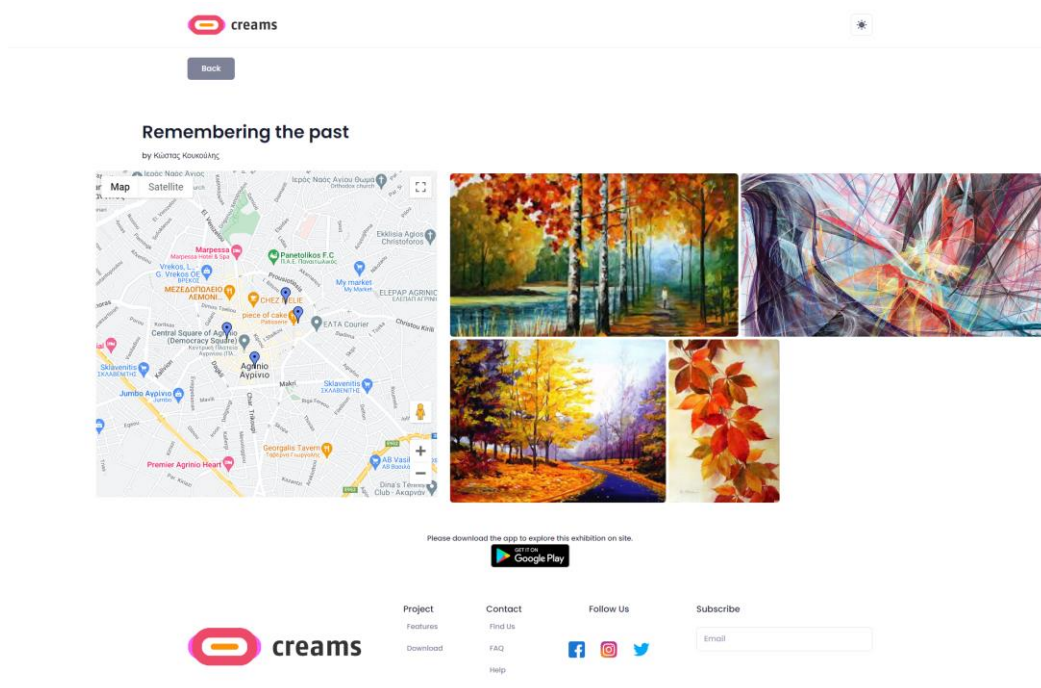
creams

Back

Remembering the past

by Κώστας Κουκούλης

Map Satellite

Ιερός Ναός Αγίου Θωμά
Orthodox church

Ekklisia Agios Christoforos

Marpessa
Marpessa Hotel & Spa

Panetolikos F.C
Π.Α.Ε. Παναιτωλικός

Vrekos, L., G. Vrekos OE
ΒΡΕΚΟΣ

ΜΕΖΕΔΟΠΩΛΕΙΟ ΛΕΜΟΝΙ...

CHEZ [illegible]LIE

My market

ELEPAP AGRINIO
ΕΛΕΠΑΠ ΑΓΡΙΝΙΟΥ

piece of cake
Patisserie

ΕΛΤΑ Courier

Central Square of Agrinio (Democracy Square)
Κεντρική Πλατεία Αγρινίου (Π...

Christou Kirili

Sklavenitis
ΣΚΛΑΒΕΝΙΤΗΣ

Agrinio
Αγρίνιο

Sklavenitis
ΣΚΛΑΒΕΝΙΤΗΣ

Jumbo Αγρινιο
Jumbo

Georgalis Tavern
Ταβέρνα Γεωργαλής

Premier Agrinio Heart

AB Vasil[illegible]
AB Βασιλ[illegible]

Dina's Te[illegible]
Club - Ακαρνάν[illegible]

Please download the app to explore this exhibition on site.

GET IT ON
Google Play

creams

Project
Features
Download

Contact
Find Us
FAQ
Help

Follow Us

Subscribe
Email